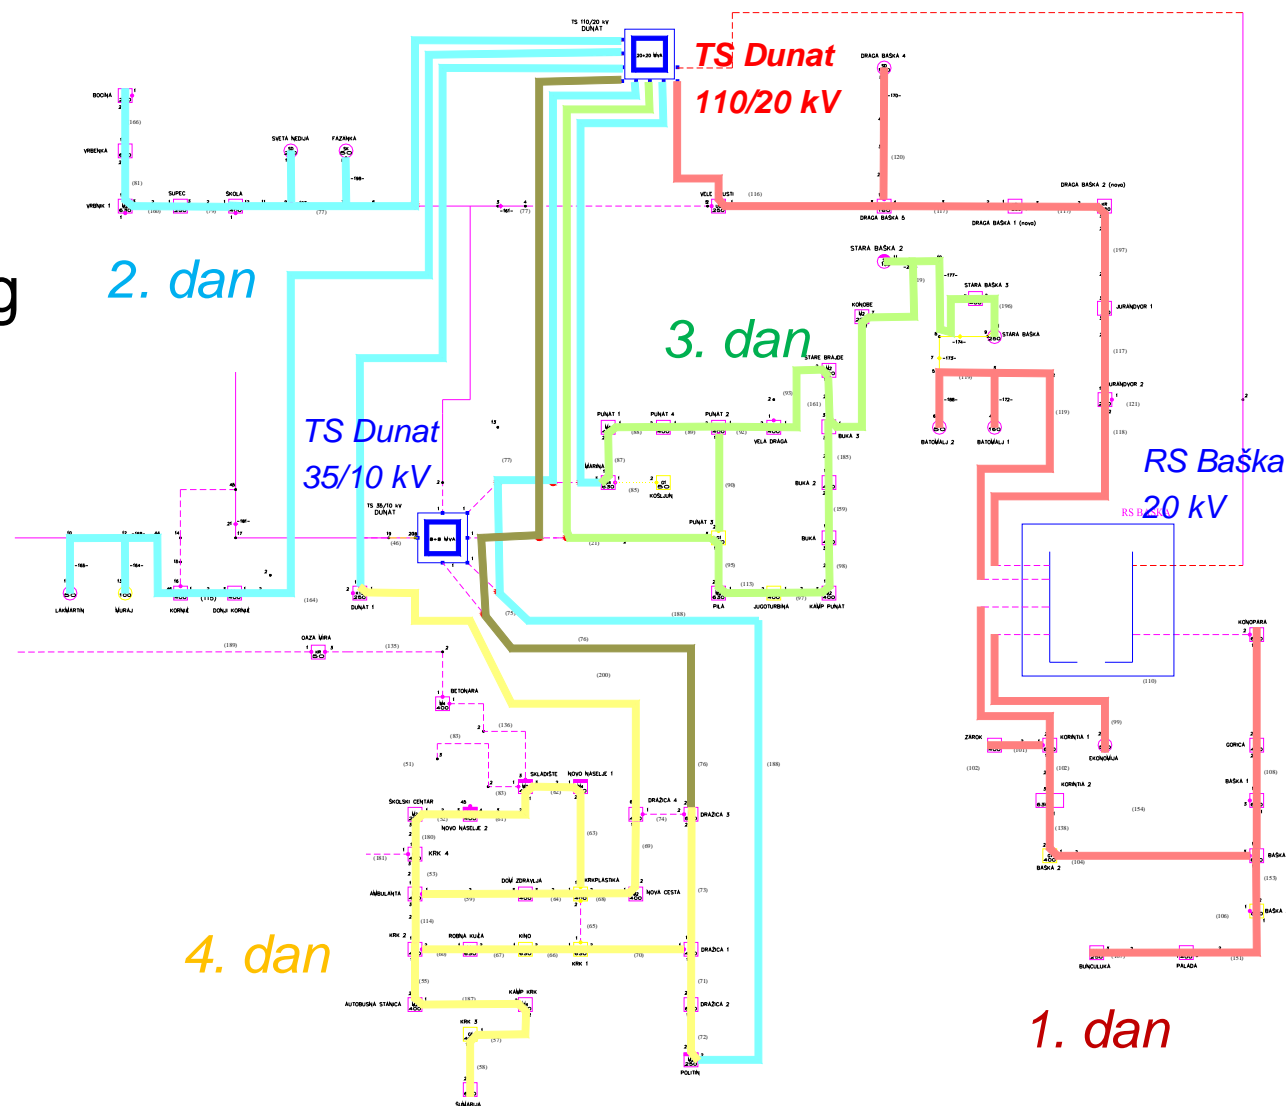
TS Dunat
110/20 kV

TS 110/20 kV
DUNAT

2. dan

3. dan

TS Dunat
35/10 kV

RS Baška
20 kV

4. dan

1. dan

BOCINA
VRBENKA
VRBNIK 1
SUPEC
ŠKOLA
SVETA NEDJA
FAZANKA
VELE USTI
DRAGA BAŠKA 4
DRAGA BAŠKA 5
DRAGA BAŠKA 1 (novo)
DRAGA BAŠKA 2 (novo)
STARA BAŠKA 2
STARA BAŠKA 3
STARA BAŠKA
KONOBE
JURANDVOR 1
JURANDVOR 2
BATOMALJ 2
BATOMALJ 1
STARE BRAJDE
PUNAT 1
PUNAT 4
PUNAT 2
VELA DRAGA
BUKA 3
BUKA 2
BUKA
MARINA
KOŠLJUN
PUNAT 3
PILA
JUGOTURBINA
KAMP PUNAT
LAKMARTIN
MURAJ
KORNIĆ
DONJI KORNIĆ
TS 35/10 kV
DUNAT
DUNAT 1
OAZA MIRA
BETONARA
SKLADIŠTE
NOVO NASELJE 1
ŠKOLSKI CENTAR
NOVO NASELJE 2
KRK 4
AMBULANTA
DOM ZDRAVLJA
KRKPLASTIKA
NOVA CESTA
DRAŽICA 4
DRAŽICA 3
KRK 2
ROBNA KUĆA
KINO
KRK 1
DRAŽICA 1
DRAŽICA 2
AUTOBUSNA STANICA
KAMP KRK
KRK 3
ŠUMARIJA
POLITIN
ZAROK
KORINTIA 1
EKONOMIJA
KORINTIA 2
BAŠKA 2
KONOPARA
GORICA
BAŠKA 1
BAŠKA
BUNCULUKA
PALADA
RS BAŠKA